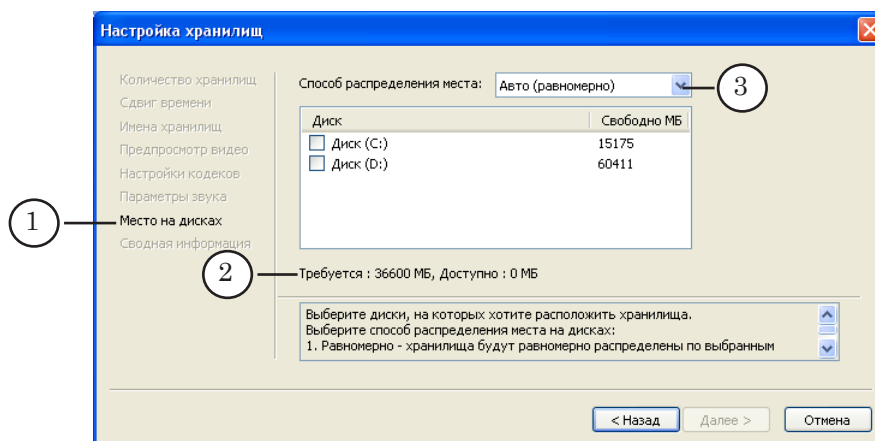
Настройка хранилищ

Количество хранилищ
Сдвиг времени
Имена хранилищ
Предпросмотр видео
Настройки кодеков
Параметры звука
Место на дисках
Сводная информация

1

Способ распределения места: Авто (равномерно)

3

| Диск | Свободно МБ |
|---|---|
| Диск (C:) | 15175 |
| Диск (D:) | 60411 |

2

Требуется : 36600 МБ, Доступно : 0 МБ

Выберите диски, на которых хотите расположить хранилища.
Выберите способ распределения места на дисках:
1. Равномерно - хранилища будут равномерно распределены по выбранным

< Назад Далее > Отмена